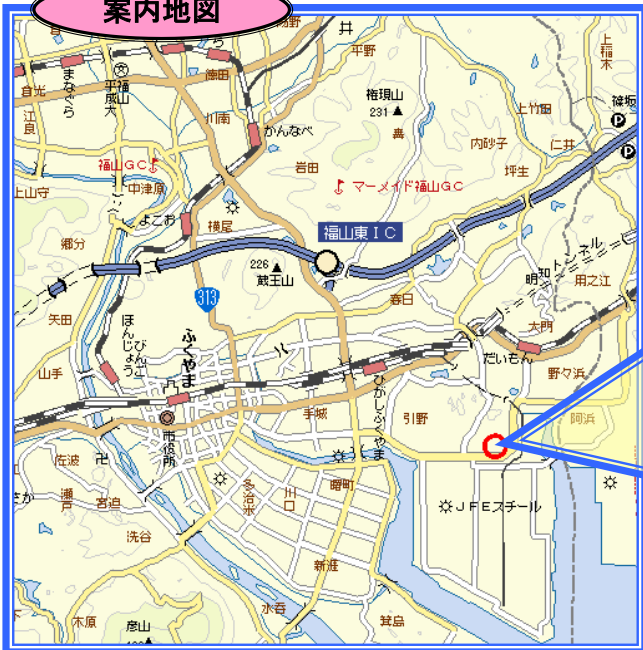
案内地図

井
平野
まなぐら
平福成大
蔵王
御野
自光
江良
川南
かんなべ
梅現山
231
内砂子
上竹田
上福木
篠坂
福山ＧＣ
中津原
岩田
マーメイド福山ＧＣ
坪生
仁井
上山守
よこお
横尾
福山東ＩＣ
郷分
226
蔵王山
明知
トンネル
用之江
矢田
313
春日
ほんじょう
ふくやま
大門
だいもん
山手
野々浜
手城
ひがしふくやま
引野
阿浜
市役所
佐波
瀬戸
宮迫
多治米
川口
曙町
ＪＦＥスチール
洗谷
新涯
木原
水呑
彦山
箕島